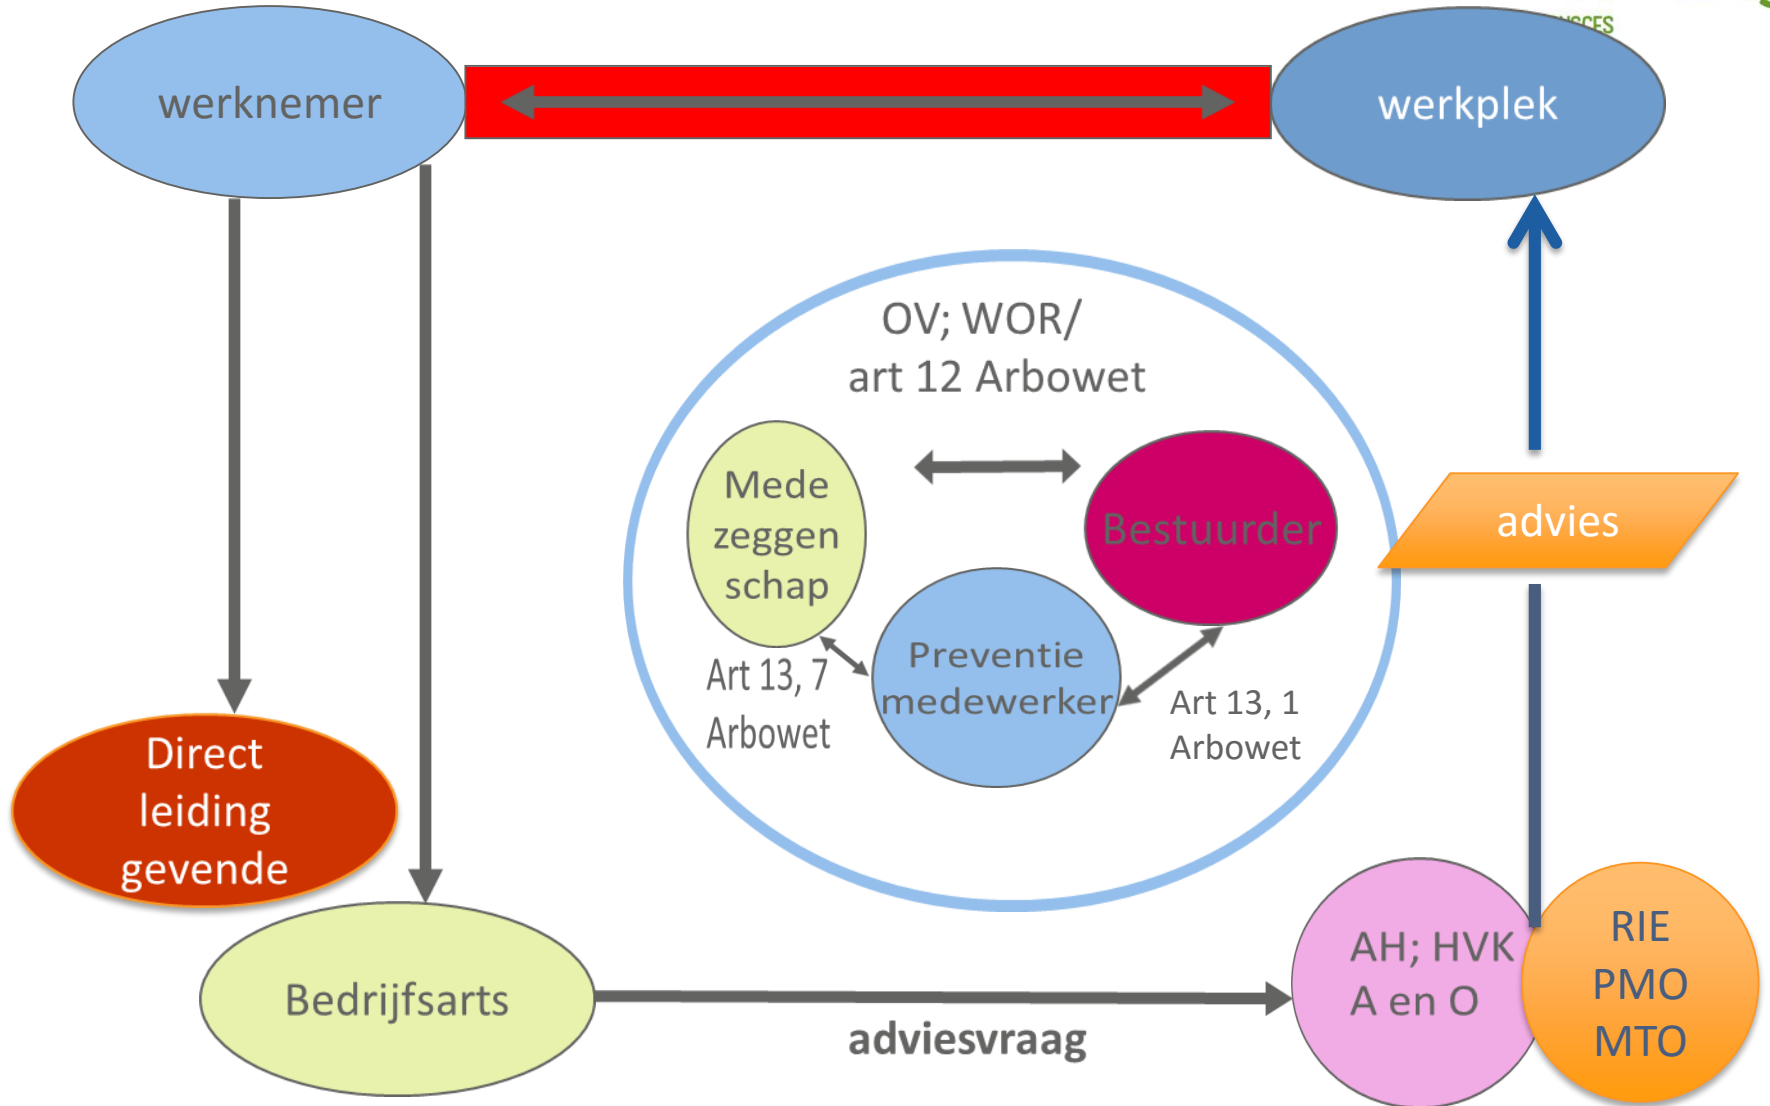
werknemer

werkplek

OV; WOR/
art 12 Arbowet

Mede
zeggen
schap

Bestuurder

Preventie
medewerker

Art 13, 7
Arbowet

Art 13, 1
Arbowet

advies

Direct
leiding
gevende

Bedrijfsarts

adviesvraag

AH; HVK
A en O

RIE
PMO
MTO